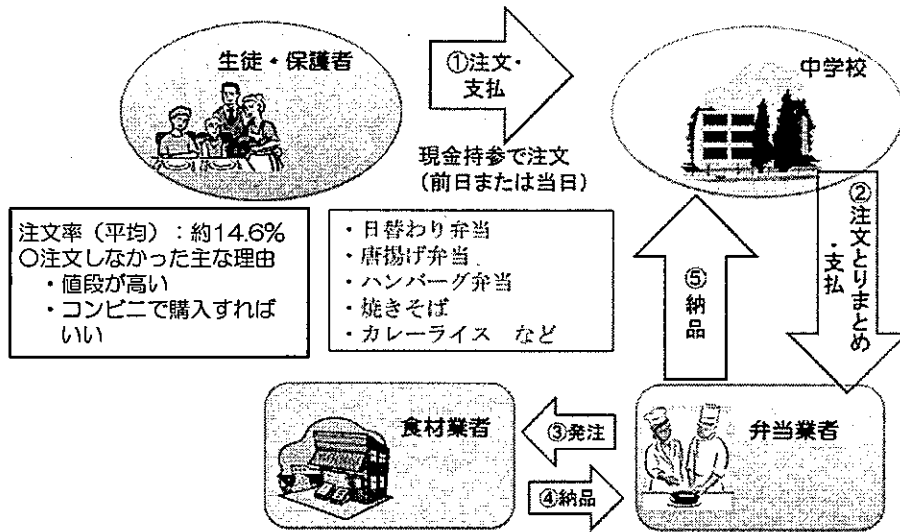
生徒・保護者

①注文・支払

中学校

現金持参で注文
（前日または当日）

②注文とりまとめ・支払

注文率（平均）：約14.6%
○注文しなかった主な理由
・値段が高い
・コンビニで購入すればいい

・日替わり弁当
・唐揚げ弁当
・ハンバーグ弁当
・焼きそば
・カレーライス　など

⑤納品

食材業者

③発注

④納品

弁当業者